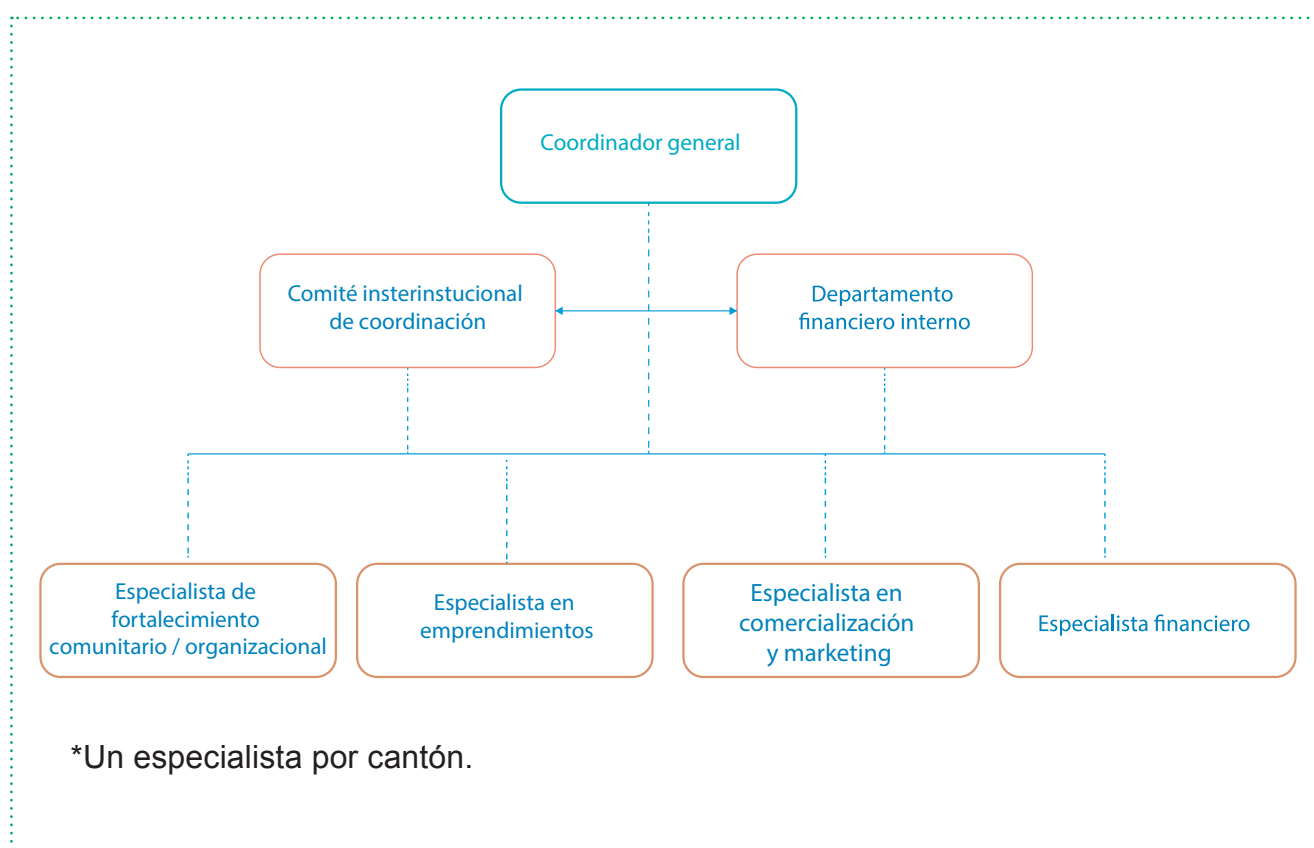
Coordinador general

Comité insterinstucional de coordinación

Departamento financiero interno

Especialista de fortalecimiento comunitario / organizacional

Especialista en emprendimientos

Especialista en comercialización y marketing

Especialista financiero

*Un especialista por cantón.